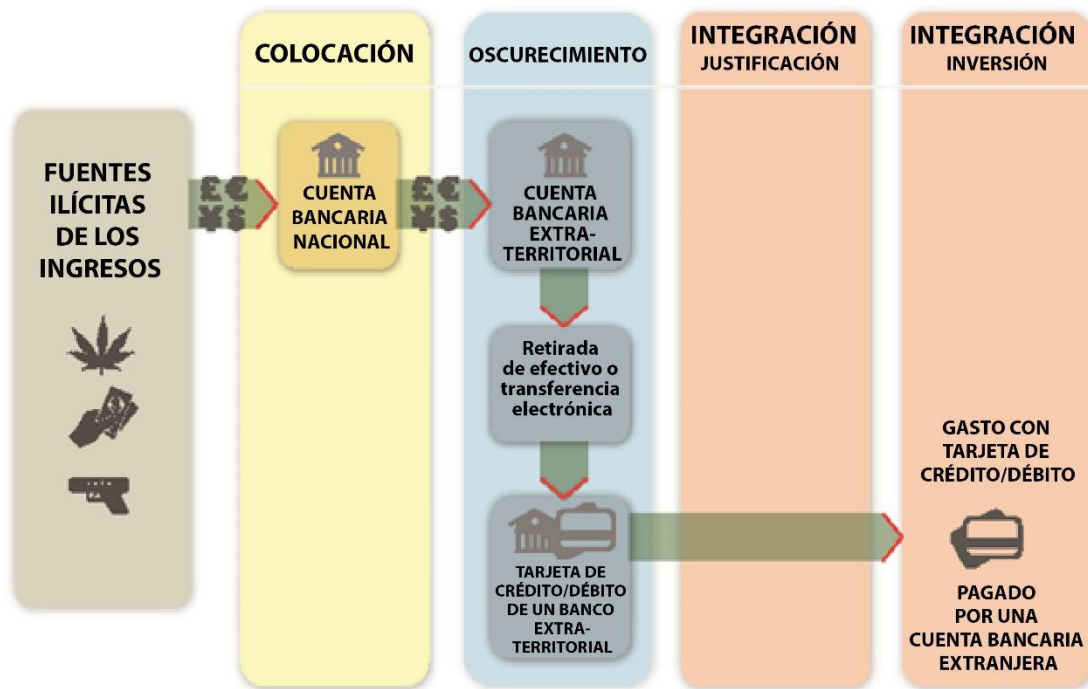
COLOCACIÓN

OSCURECIMIENTO

INTEGRACIÓN
JUSTIFICACIÓN

INTEGRACIÓN
INVERSIÓN

FUENTES ILÍCITAS DE LOS INGRESOS

£ € ¥ $

CUENTA BANCARIA NACIONAL

£ € ¥ $

CUENTA BANCARIA EXTRA-TERRITORIAL

Retirada de efectivo o transferencia electrónica

TARJETA DE CRÉDITO/DÉBITO DE UN BANCO EXTRA-TERRITORIAL

GASTO CON TARJETA DE CRÉDITO/DÉBITO

PAGADO POR UNA CUENTA BANCARIA EXTRANJERA